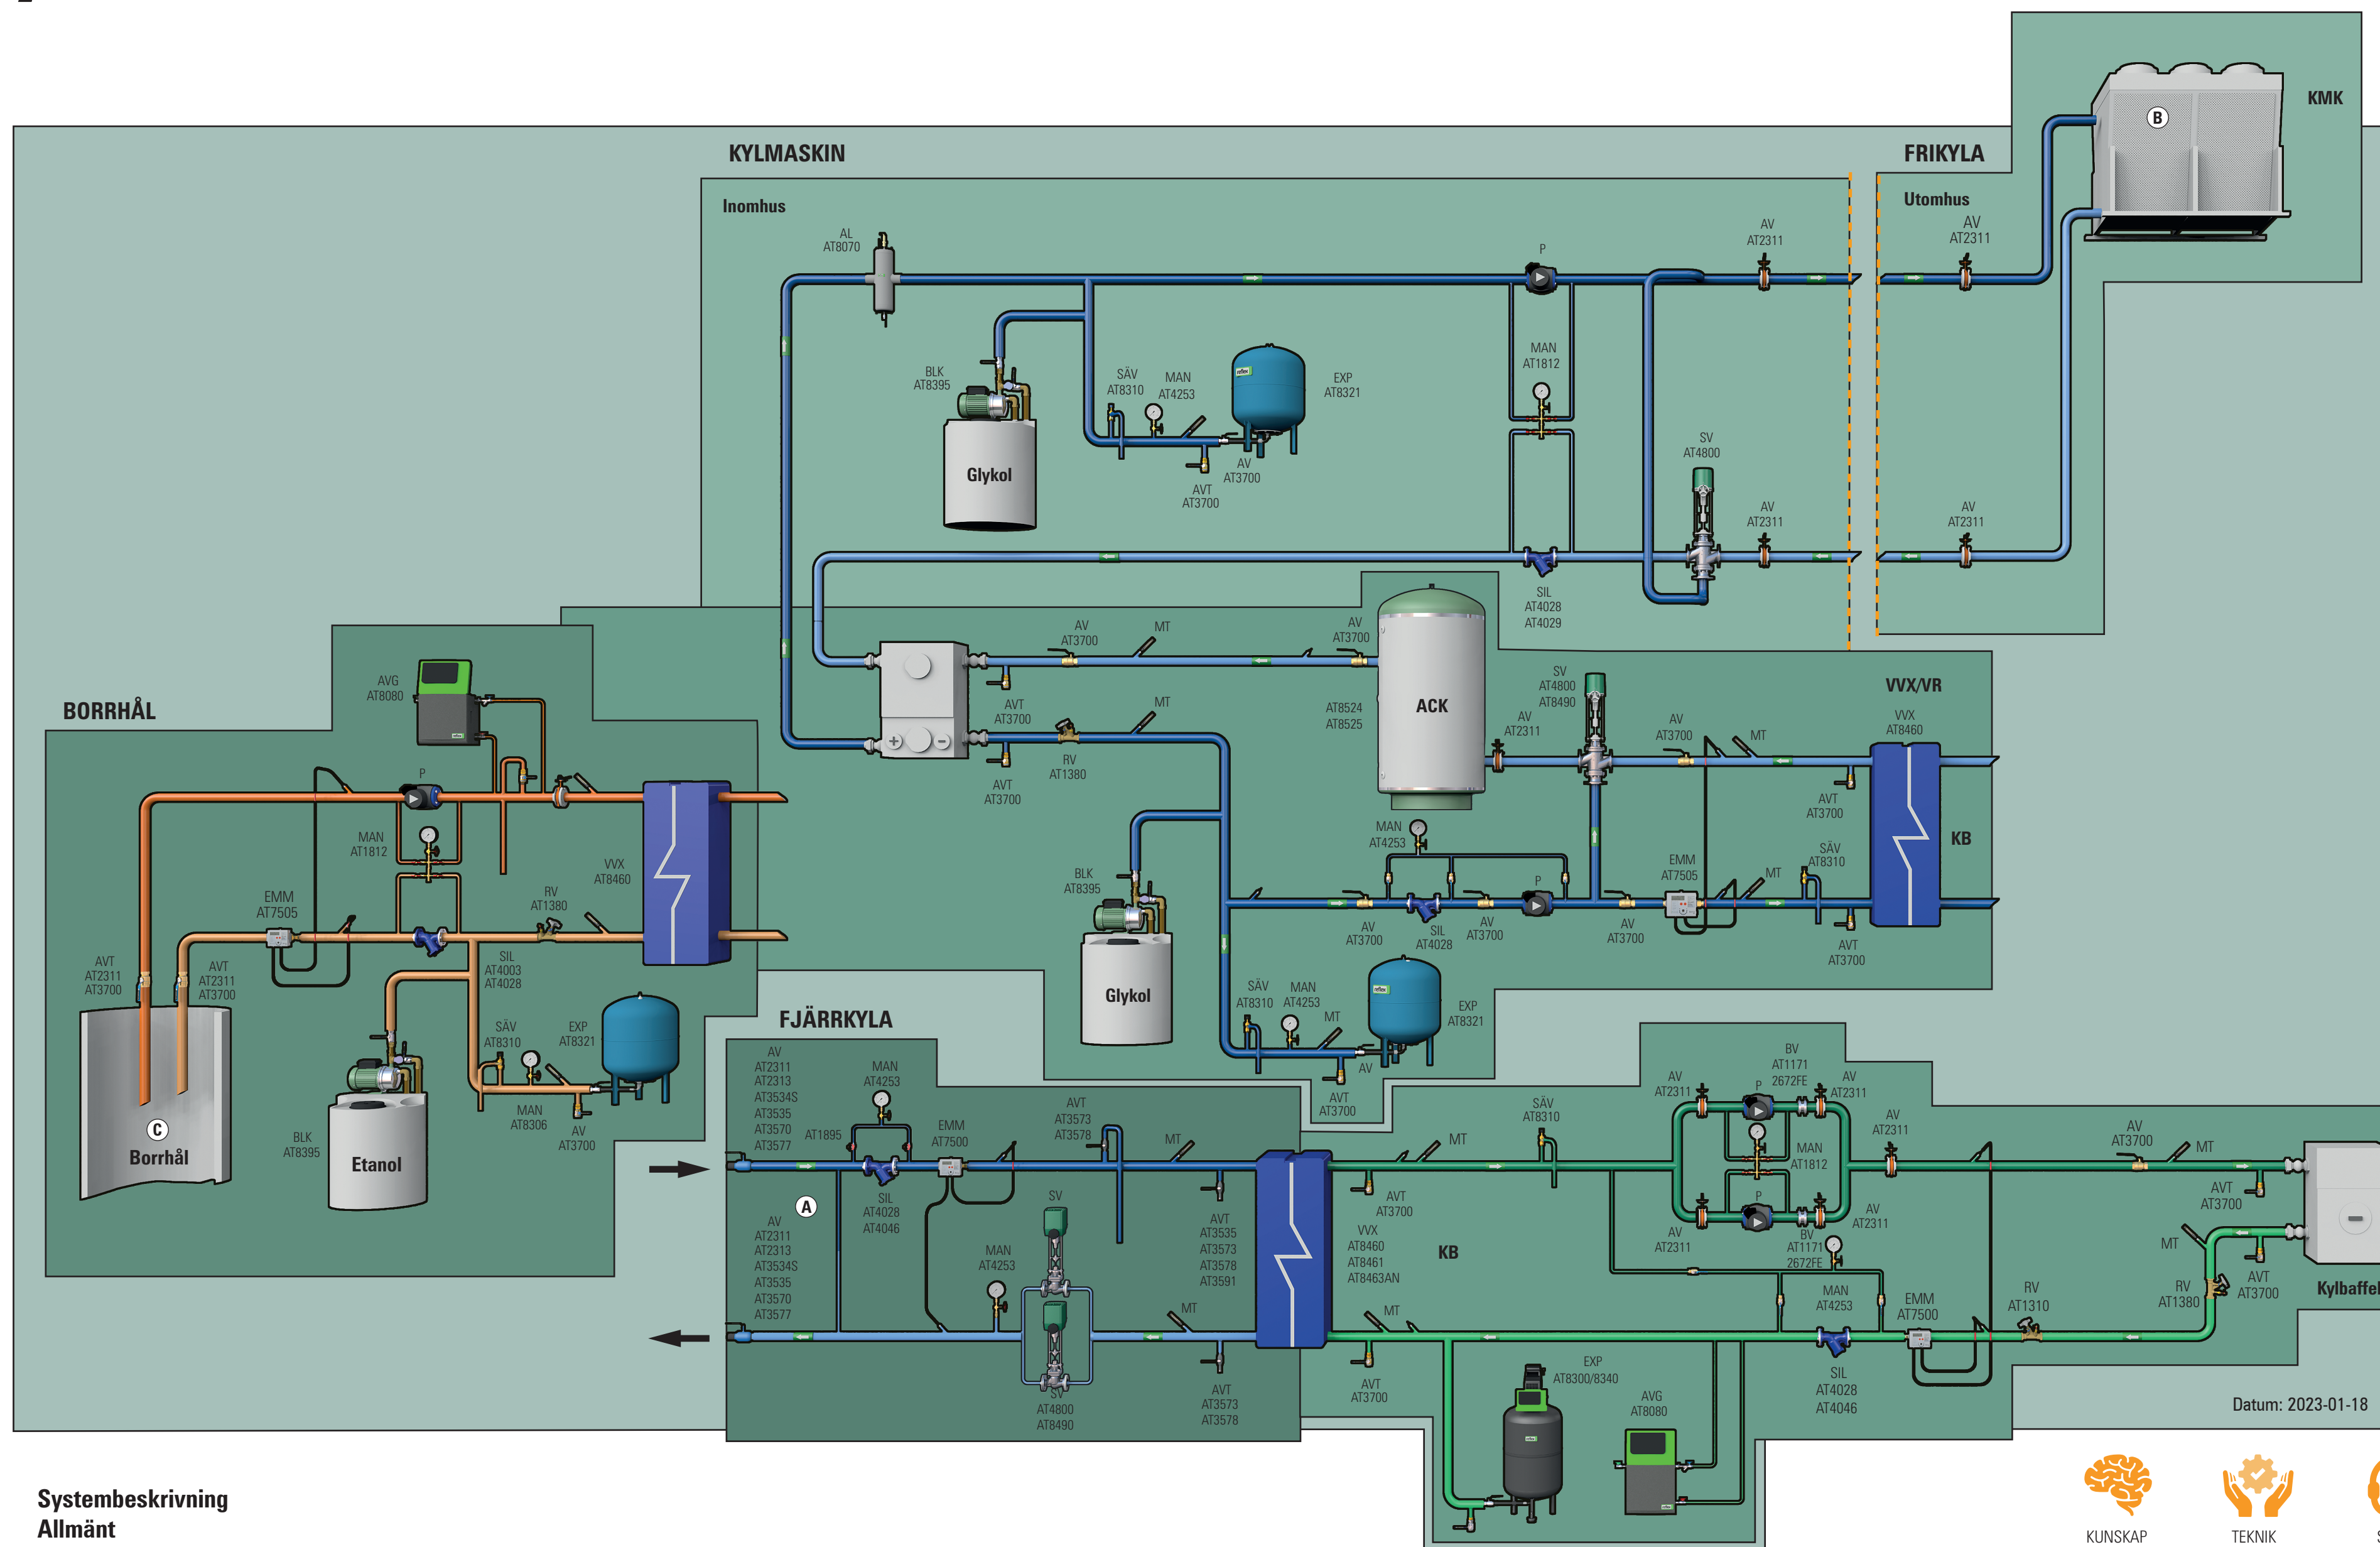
KMK
B
KYLMASKIN
FRIKYLA
Inomhus
Utomhus
AL
AT8070
P
AV
AT2311
AV
AT2311
BLK
AT8395
SÄV
AT8310
MAN
AT4253
EXP
AT8321
MAN
AT1812
Glykol
AV
AT3700
AVT
AT3700
SV
AT4800
AV
AT2311
AV
AT2311
SIL
AT4028
AT4029
AV
AT3700
MT
AV
AT3700
AVT
AT3700
MT
RV
AT1380
AVT
AT3700
AT8524
AT8525
ACK
SV
AT4800
AT8490
AV
AT2311
AV
AT3700
MT
VVX/VR
VVX
AT8460
AVT
AT3700
KB
BORRHÅL
AVG
AT8080
P
MAN
AT1812
VVX
AT8460
RV
AT1380
EMM
AT7505
SIL
AT4003
AT4028
AVT
AT2311
AT3700
AVT
AT2311
AT3700
SÄV
AT8310
EXP
AT8321
MAN
AT8306
AV
AT3700
C
Borrhål
BLK
AT8395
Etanol
BLK
AT8395
Glykol
MAN
AT4253
P
EMM
AT7505
MT
SÄV
AT8310
AV
AT3700
SIL
AT4028
AV
AT3700
AV
AT3700
AVT
AT3700
SÄV
AT8310
MAN
AT4253
MT
EXP
AT8321
AV
AVT
AT3700
FJÄRRKYLA
AV
AT2311
AT2313
AT3534S
AT3535
AT3570
AT3577
MAN
AT4253
AT1895
EMM
AT7500
AVT
AT3573
AT3578
MT
SIL
AT4028
AT4046
A
AV
AT2311
AT2313
AT3534S
AT3535
AT3570
AT3577
SV
MAN
AT4253
AVT
AT3535
AT3573
AT3578
AT3591
MT
SV
AT4800
AT8490
AVT
AT3573
AT3578
SÄV
AT8310
MT
AVT
AT3700
VVX
AT8460
AT8461
AT8463AN
KB
MT
AVT
AT3700
BV
AT1171
2672FE
P
AV
AT2311
AV
AT2311
MAN
AT1812
AV
AT2311
P
AV
AT2311
BV
AT1171
2672FE
AV
AT2311
AV
AT3700
MT
AVT
AT3700
MT
RV
AT1380
AVT
AT3700
Kylbaffel
EXP
AT8300/8340
AVG
AT8080
MAN
AT4253
SIL
AT4028
AT4046
EMM
AT7500
RV
AT1310
Datum: 2023-01-18
Systembeskrivning
Allmänt
KUNSKAP
TEKNIK